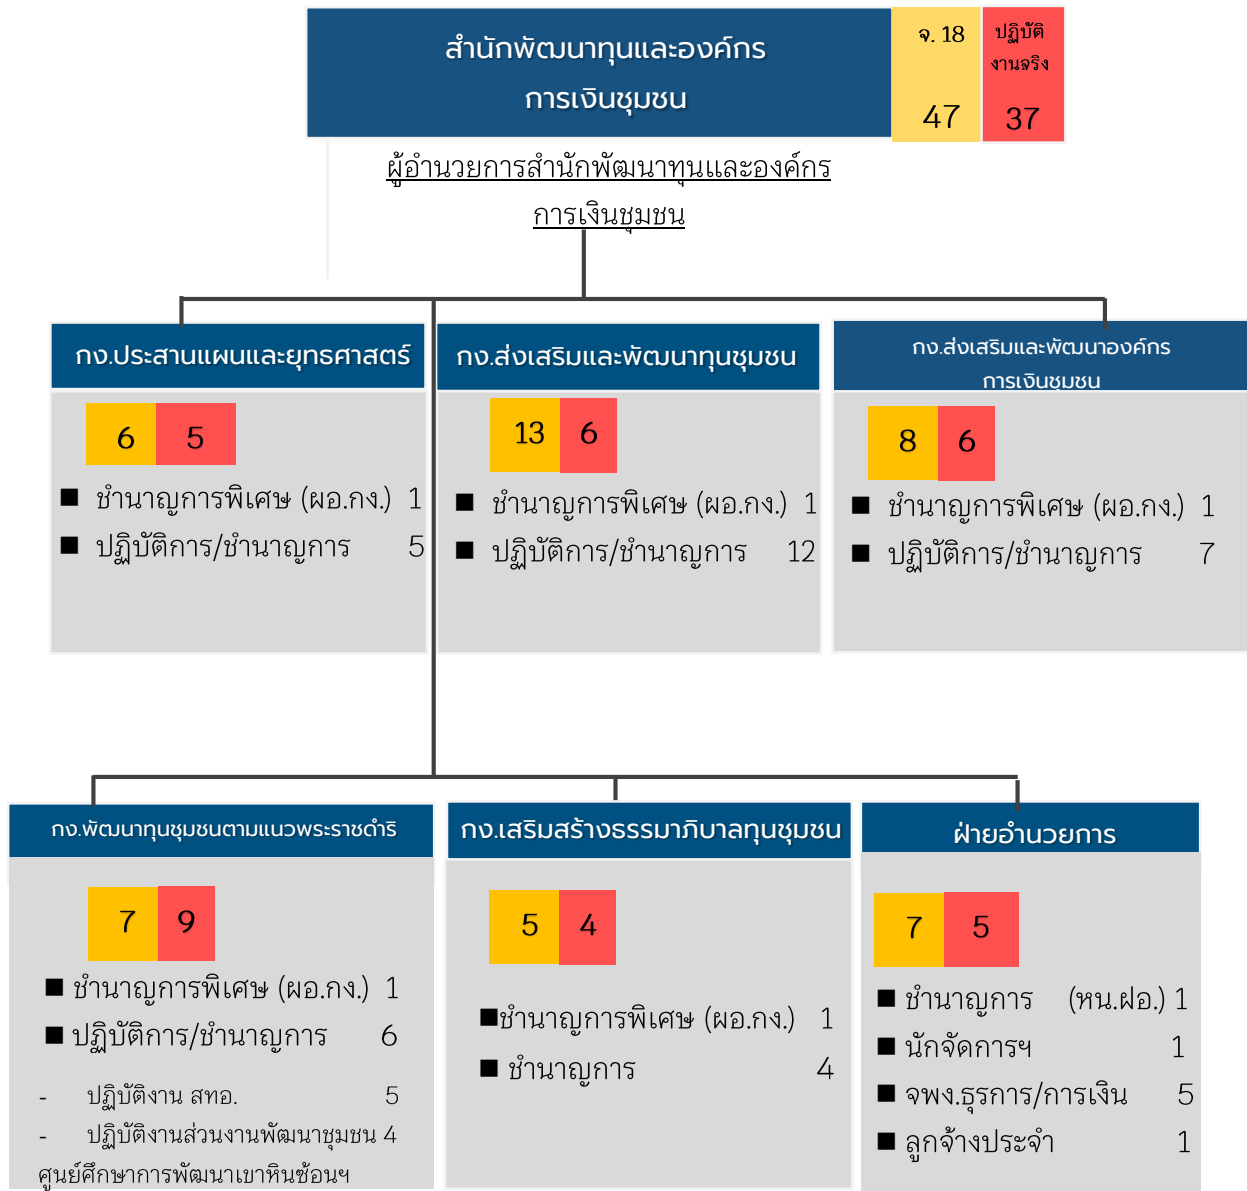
สำนักพัฒนาทุนและองค์กรการเงินชุมชน

จ. 18
47

ปฏิบัติงานจริง
37

ผู้อำนวยการสำนักพัฒนาทุนและองค์กรการเงินชุมชน

กง.ประสานแผนและยุทธศาสตร์

6 5

■ ชำนาญการพิเศษ (ผอ.กง.) 1
■ ปฏิบัติการ/ชำนาญการ 5

กง.ส่งเสริมและพัฒนาทุนชุมชน

13 6

■ ชำนาญการพิเศษ (ผอ.กง.) 1
■ ปฏิบัติการ/ชำนาญการ 12

กง.ส่งเสริมและพัฒนาองค์กรการเงินชุมชน

8 6

■ ชำนาญการพิเศษ (ผอ.กง.) 1
■ ปฏิบัติการ/ชำนาญการ 7

กง.พัฒนาทุนชุมชนตามแนวพระราชดำริ

7 9

■ ชำนาญการพิเศษ (ผอ.กง.) 1
■ ปฏิบัติการ/ชำนาญการ 6
- ปฏิบัติงาน สทอ. 5
- ปฏิบัติงานส่วนงานพัฒนาชุมชน 4
ศูนย์ศึกษาการพัฒนาเขาหินซ้อนฯ

กง.เสริมสร้างธรรมาภิบาลทุนชุมชน

5 4

■ชำนาญการพิเศษ (ผอ.กง.) 1
■ ชำนาญการ 4

ฝ่ายอำนวยการ

7 5

■ ชำนาญการ (หน.ฝอ.) 1
■ นักจัดการฯ 1
■ จพง.ธุรการ/การเงิน 5
■ ลูกจ้างประจำ 1